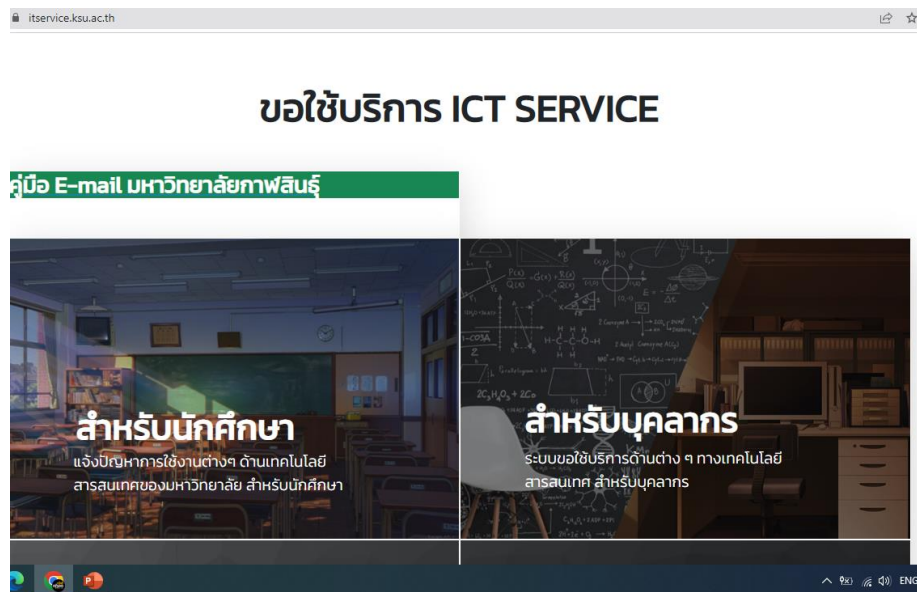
itservice.ksu.ac.th

ขอใช้บริการ ICT SERVICE

คู่มือ E-mail มหาวิทยาลัยกาฬสินธุ์

สำหรับนักศึกษา

แจ้งปัญหาการใช้งานต่างๆ ด้านเทคโนโลยีสารสนเทศของมหาวิทยาลัย สำหรับนักศึกษา

สำหรับบุคลากร

ระบบขอใช้บริการด้านต่าง ๆ ทางเทคโนโลยีสารสนเทศ สำหรับบุคลากร

ENG